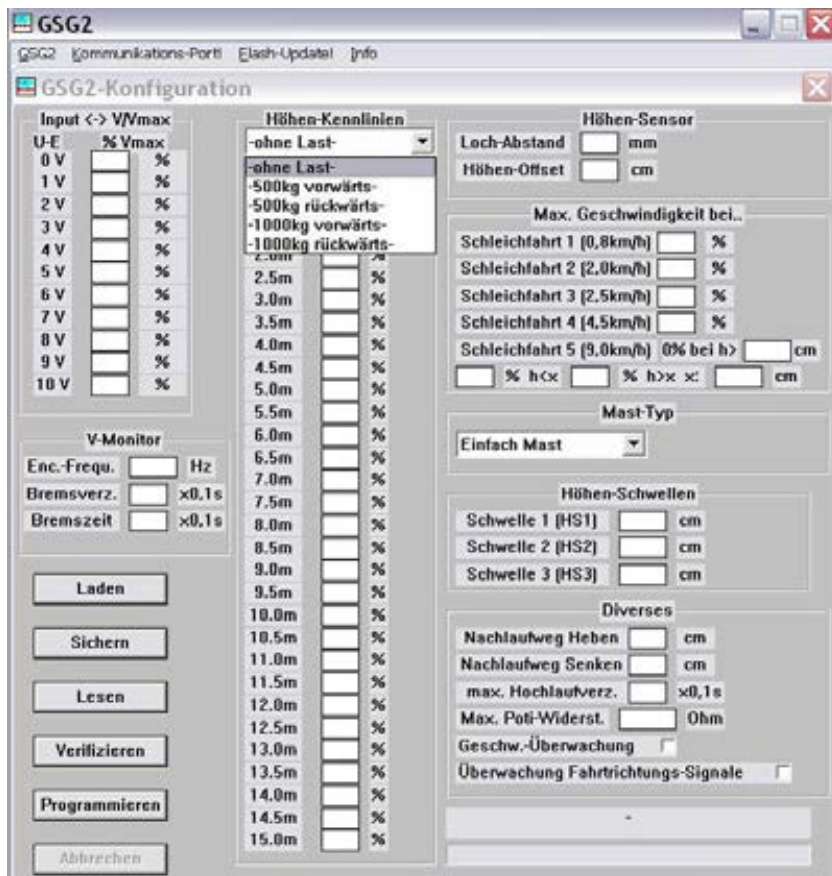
GSG2

GSG2 Kommunikations-Port! Flash-Update! Info

GSG2-Konfiguration

Input <-> V/Vmax

| U-E | % Vmax |
|---|---|
| 0 V | % |
| 1 V | % |
| 2 V | % |
| 3 V | % |
| 4 V | % |
| 5 V | % |
| 6 V | % |
| 7 V | % |
| 8 V | % |
| 9 V | % |
| 10 V | % |

V-Monitor

Enc.-Frequ. Hz
Bremsverz. x0,1s
Bremszeit x0,1s

Laden

Sichern

Lesen

Verifizieren

Programmieren

Abbrechen

Höhen-Kennlinien

-ohne Last-

-ohne Last-
-500kg vorwärts-
-500kg rückwärts-
-1000kg vorwärts-
-1000kg rückwärts-

2.0m
2.5m %
3.0m %
3.5m %
4.0m %
4.5m %
5.0m %
5.5m %
6.0m %
6.5m %
7.0m %
7.5m %
8.0m %
8.5m %
9.0m %
9.5m %
10.0m %
10.5m %
11.0m %
11.5m %
12.0m %
12.5m %
13.0m %
13.5m %
14.0m %
14.5m %
15.0m %

Höhen-Sensor

Loch-Abstand mm
Höhen-Offset cm

Max. Geschwindigkeit bei..

Schleichfahrt 1 (0,8km/h) %
Schleichfahrt 2 (2,0km/h) %
Schleichfahrt 3 (2,5km/h) %
Schleichfahrt 4 (4,5km/h) %
Schleichfahrt 5 (9,0km/h) 0% bei h> cm
% h<x % h>x x: cm

Mast-Typ

Einfach Mast

Höhen-Schwellen

Schwelle 1 (HS1) cm
Schwelle 2 (HS2) cm
Schwelle 3 (HS3) cm

Diverses

Nachlaufweg Heben cm
Nachlaufweg Senken cm
max. Hochlaufverz. x0,1s
Max. Poti-Widerst. Ohm
Geschw.-Überwachung
Überwachung Fahrtrichtungs-Signale

-